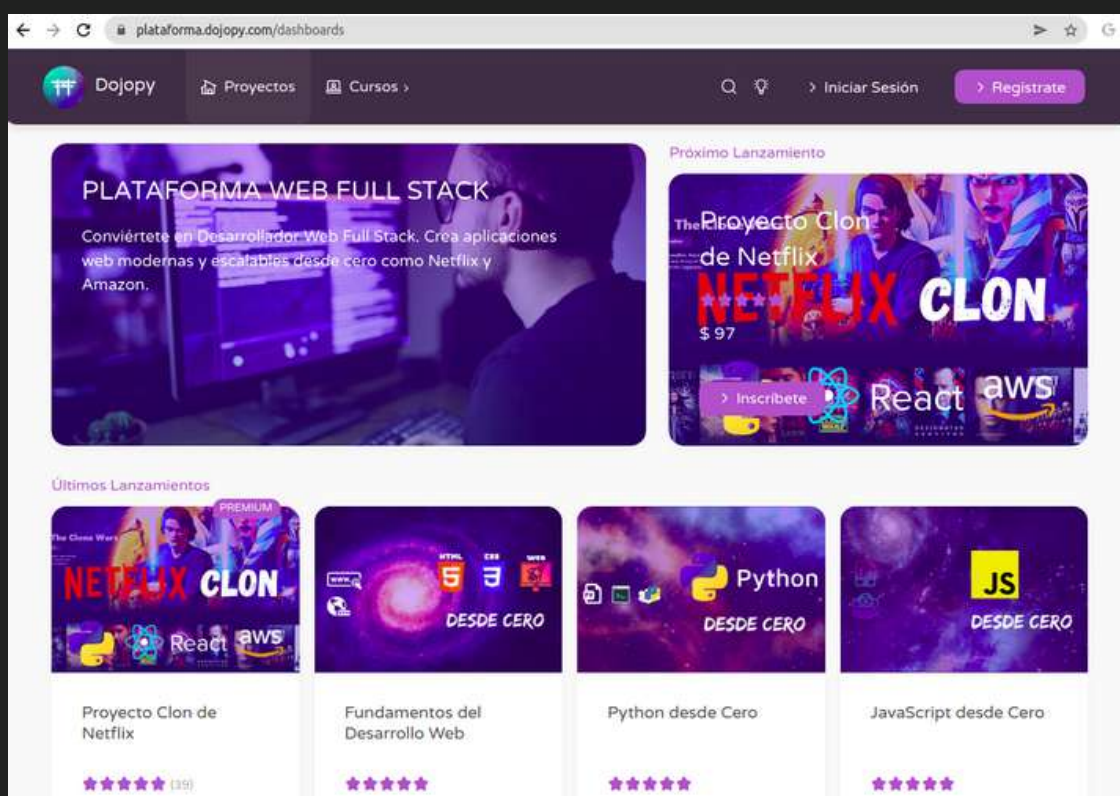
plataforma.dojopy.com/dashboards

Dojopy Proyectos Cursos ›

› Iniciar Sesión › Registrate

PLATAFORMA WEB FULL STACK

Conviértete en Desarrollador Web Full Stack. Crea aplicaciones web modernas y escalables desde cero como Netflix y Amazon.

Próximo Lanzamiento

Proyecto Clon de Netflix

NETFLIX CLON

$ 97

› Inscribete

React aws

Últimos Lanzamientos

PREMIUM

NETFLIX CLON

React aws

HTML CSS WEB

DESDE CERO

Python

DESDE CERO

JS

DESDE CERO

Proyecto Clon de Netflix

(39)

Fundamentos del Desarrollo Web

Python desde Cero

JavaScript desde Cero